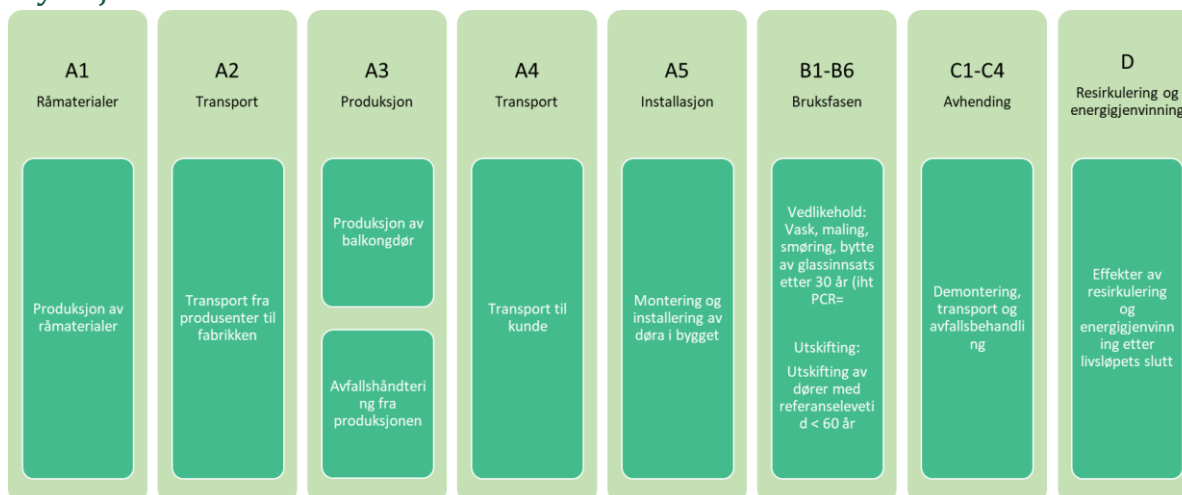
A1
Råmaterialer

Produksjon av råmaterialer

A2
Transport

Transport fra produsenter til fabrikken

A3
Produksjon

Produksjon av balkongdør

Avfallshåndtering fra produksjonen

A4
Transport

Transport til kunde

A5
Installasjon

Montering og installering av døra i bygget

B1-B6
Bruksfasen

Vedlikehold: Vask, maling, smøring, bytte av glassinnsats etter 30 år (iht PCR=

Utskifting:
Utskifting av dører med referanselevetid < 60 år

C1-C4
Avhending

Demontering, transport og avfallsbehandling

D
Resirkulering og energigjenvinning

Effekter av resirkulering og energigjenvinning etter livsløpets slutt